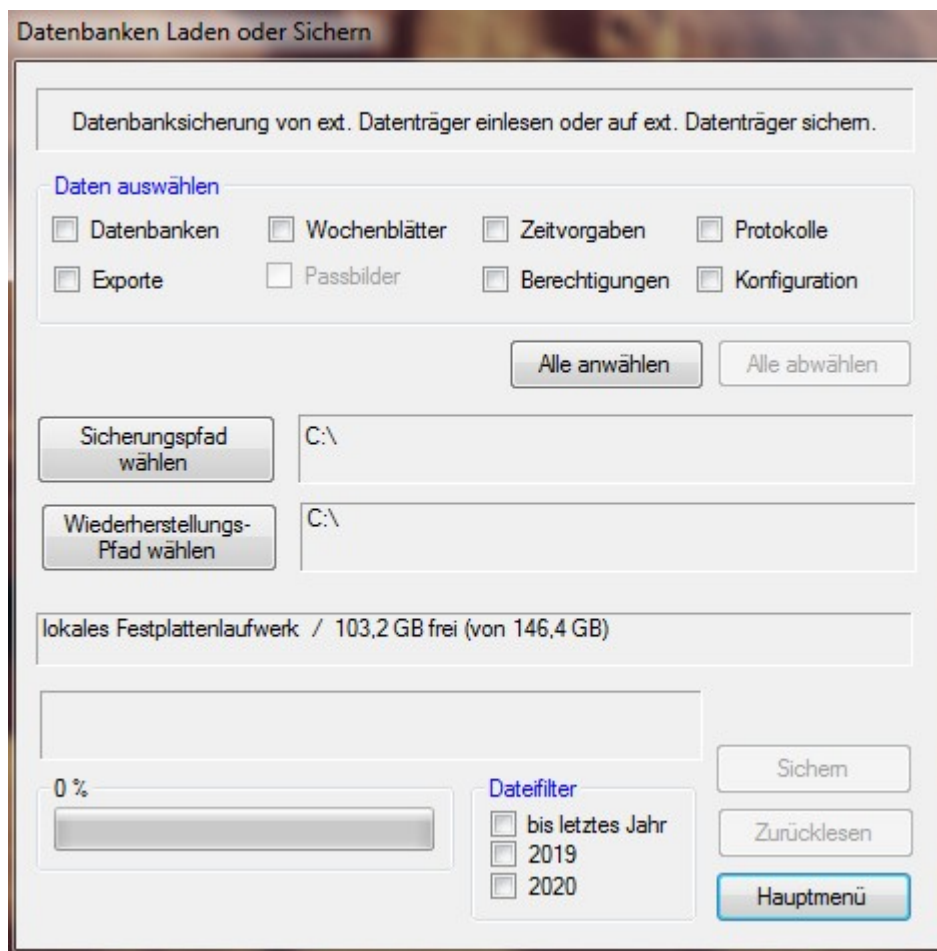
Datenbanken Laden oder Sichern

Datenbanksicherung von ext. Datenträger einlesen oder auf ext. Datenträger sichern.

Daten auswählen

Datenbanken

Wochenblätter

Zeitvorgaben

Protokolle

Exporte

Passbilder

Berechtigungen

Konfiguration

Alle anwählen

Alle abwählen

Sicherungspfad wählen

C:\

Wiederherstellungs-Pfad wählen

C:\

lokales Festplattenlaufwerk / 103,2 GB frei (von 146,4 GB)

0 %

Dateifilter

bis letztes Jahr

2019

2020

Sichern

Zurücklesen

Hauptmenü